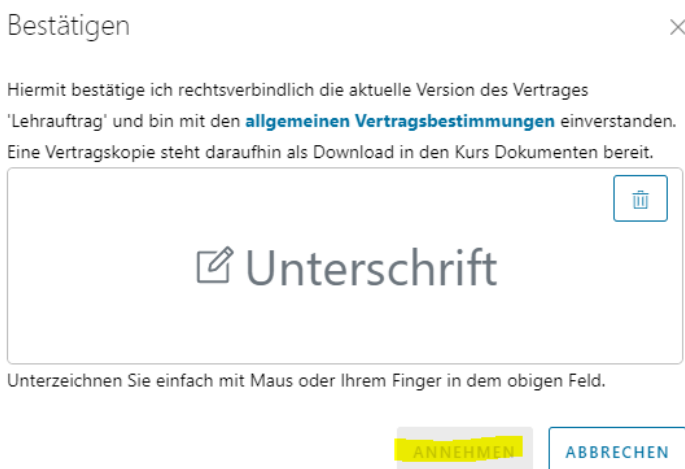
Bestätigen

×

Hiermit bestätige ich rechtsverbindlich die aktuelle Version des Vertrages 'Lehrauftrag' und bin mit den **allgemeinen Vertragsbestimmungen** einverstanden. Eine Vertragskopie steht daraufhin als Download in den Kurs Dokumenten bereit.

Unterschrift

Unterzeichnen Sie einfach mit Maus oder Ihrem Finger in dem obigen Feld.

ANNEHMEN

ABBRECHEN